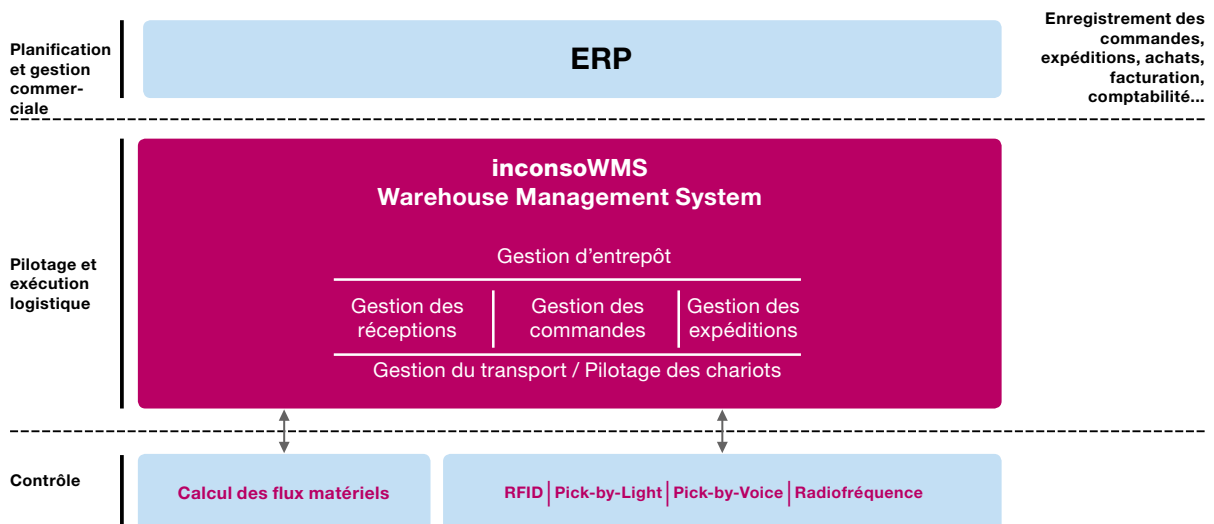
Planification et gestion commerciale

ERP

Enregistrement des commandes, expéditions, achats, facturation, comptabilité...

Pilotage et exécution logistique

inconsoWMS
Warehouse Management System

Gestion d'entrepôt

Gestion des réceptions | Gestion des commandes | Gestion des expéditions

Gestion du transport / Pilotage des chariots

Contrôle

Calcul des flux matériels

RFID | Pick-by-Light | Pick-by-Voice | Radiofréquence